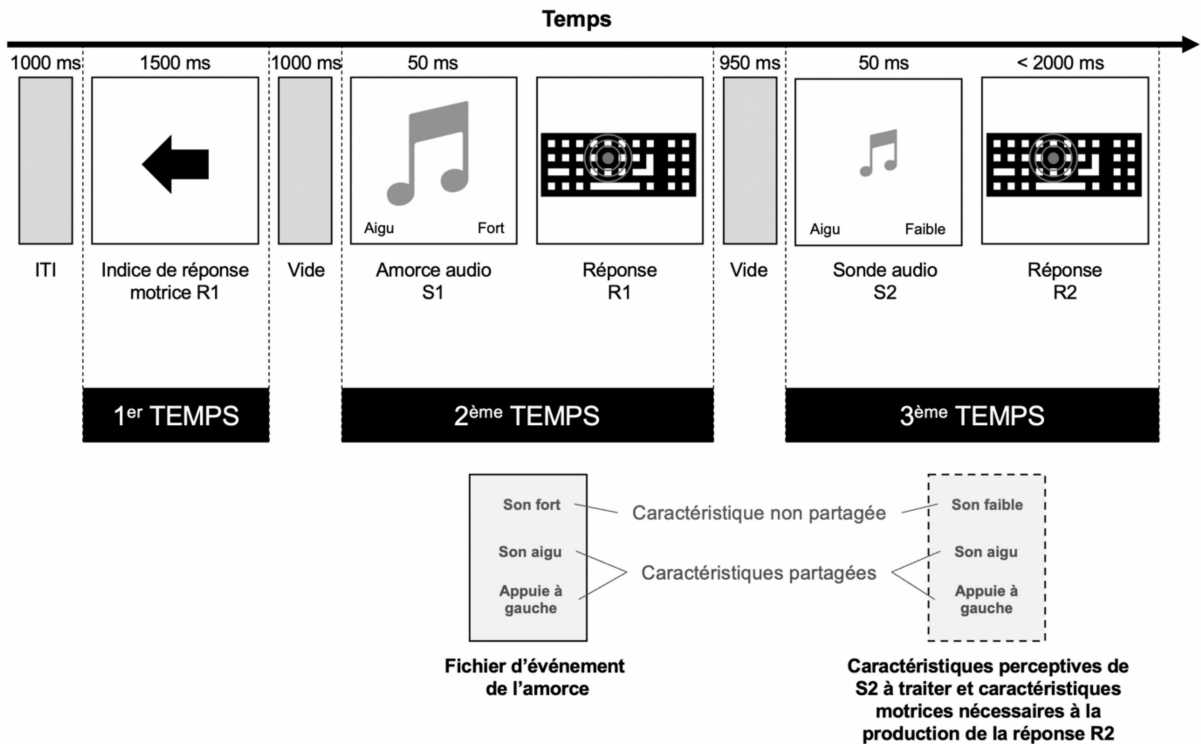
Temps

1000 ms

1500 ms

1000 ms

50 ms

950 ms

50 ms

< 2000 ms

Aigu Fort

Aigu Faible

ITI

Indice de réponse motrice R1

Vide

Amorce audio S1

Réponse R1

Vide

Sonde audio S2

Réponse R2

1$^{er}$ TEMPS

2$^{ème}$ TEMPS

3$^{ème}$ TEMPS

Son fort

Caractéristique non partagée

Son faible

Son aigu

Caractéristiques partagées

Son aigu

Appuie à gauche

Appuie à gauche

Fichier d'événement de l'amorce

Caractéristiques perceptives de S2 à traiter et caractéristiques motrices nécessaires à la production de la réponse R2